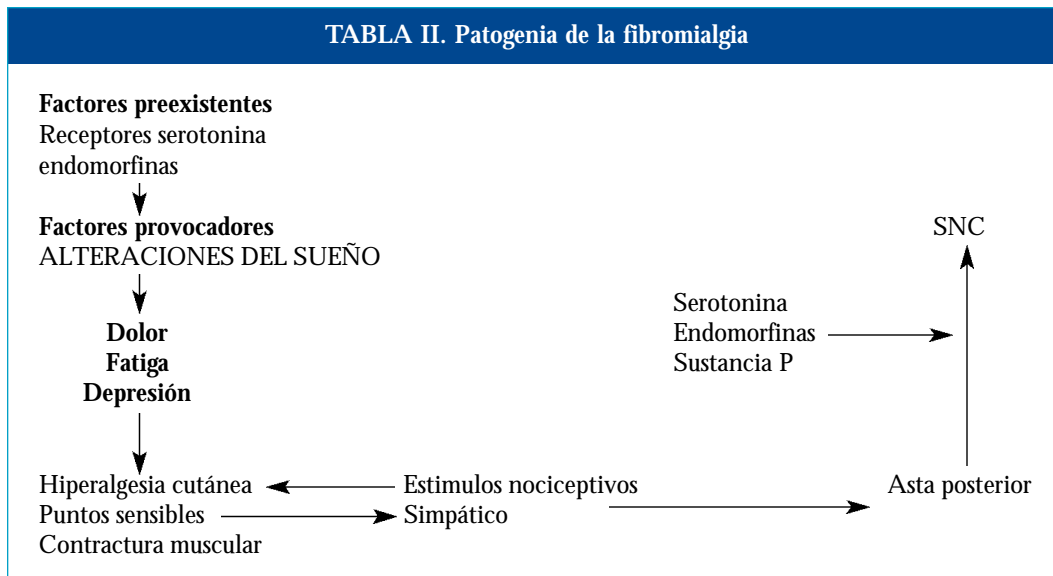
TABLA II. Patogenia de la fibromialgia

Factores preexistentes
Receptores serotonina
endomorfinas

Factores provocadores
ALTERACIONES DEL SUEÑO

Dolor
Fatiga
Depresión

Hiperalgesia cutánea
Puntos sensibles
Contractura muscular

Estimulos nociceptivos
Simpático

Serotonina
Endomorfinas
Sustancia P

SNC

Asta posterior